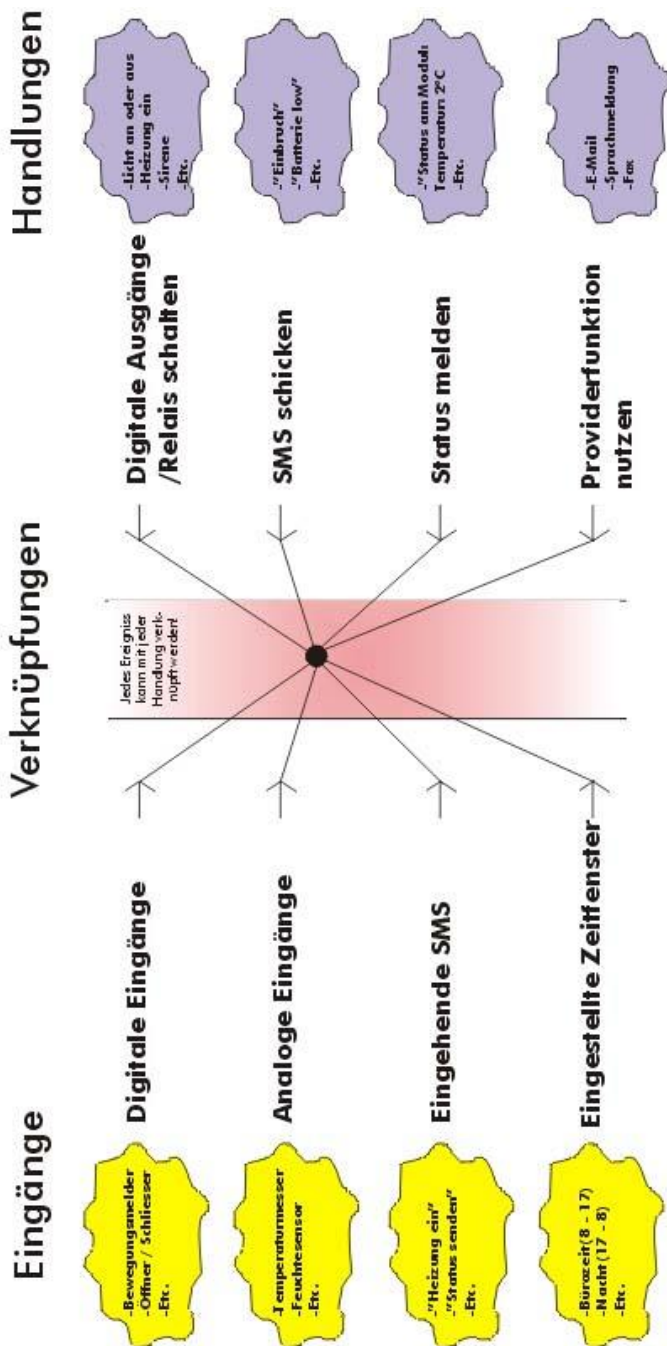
Eingänge

-Bewegungsmelder
-Öffner / Schliesser
-Etc.

Digitale Eingänge

-Temperaturmesser
-Feuchtesensor
-Etc.

Analoge Eingänge

-"Heizung ein"
-"Status senden"
-Etc.

Eingehende SMS

-Bürozeit (8 - 17)
-Nacht (17 - 8)
-Etc.

Eingestellte Zeitfenster

Verknüpfungen

Jedes Ereigniss kann mit jeder Handlung verknüpft werden!

Handlungen

Digitale Ausgänge /Relais schalten

-Licht an oder aus
-Heizung ein
-Sirene
-Etc.

SMS schicken

-"Einbruch"
-"Batterie low"
-Etc.

Status melden

-"Status am Modul: Temperatur: 2°C
-Etc.

Providerfunktion nutzen

-E-Mail
-Sprachmeldung
-Fax